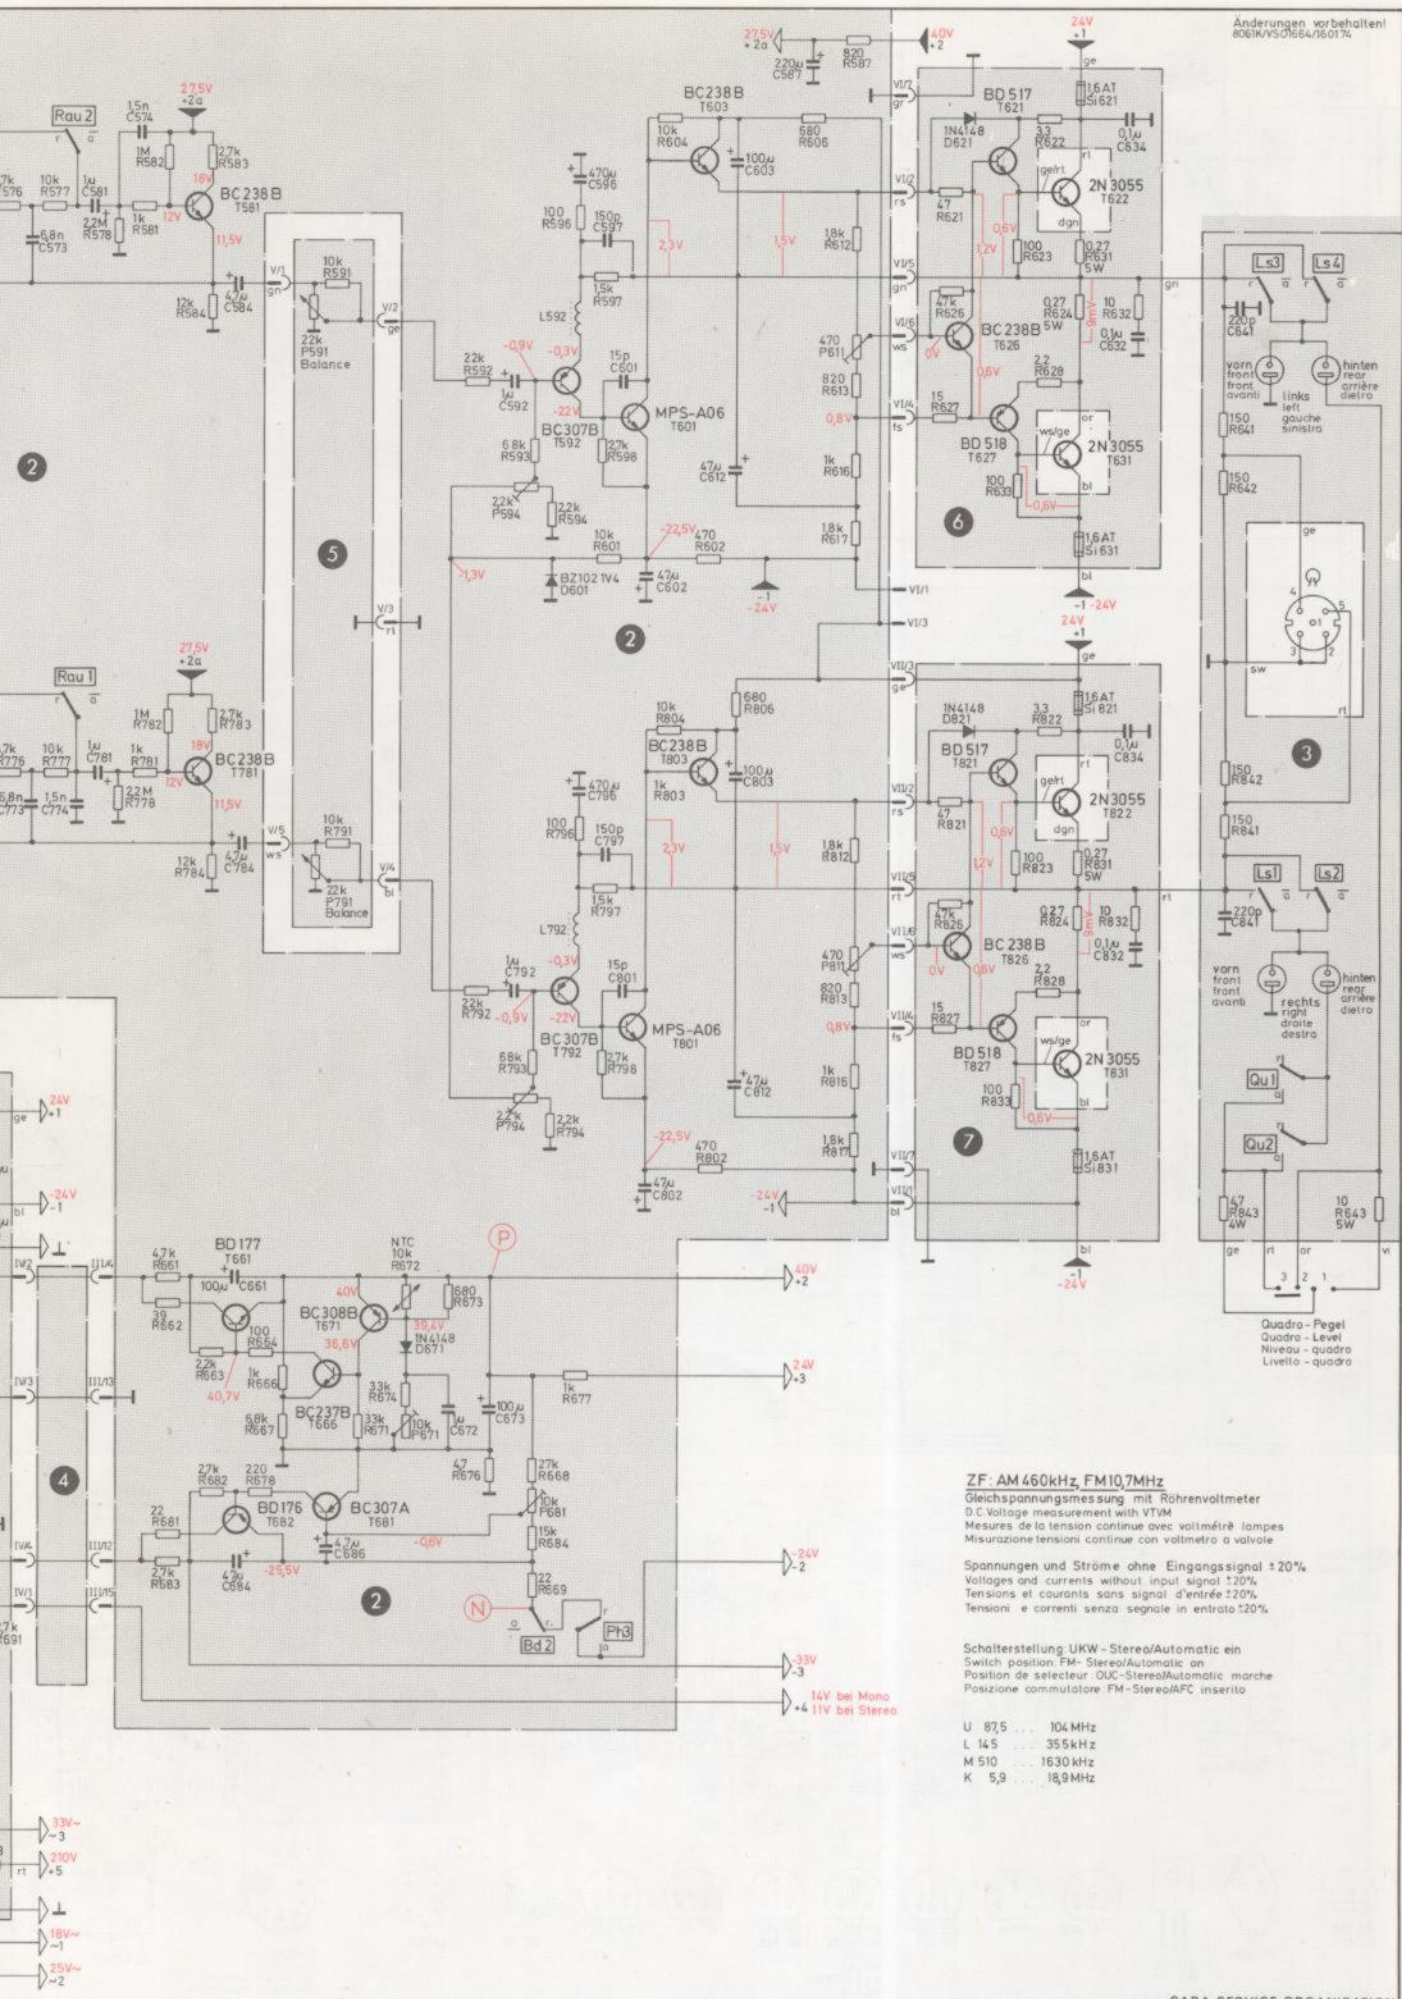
Änderungen vorbehalten!
8061K/VS01664/160174

ZF: AM 460kHz, FM 10,7MHz
Gleichspannungsmessung mit Röhrenvoltmeter
D.C.Voltage measurement with VTVM
Mesures de la tension continue avec voltmétrè lampes
Misurazione tensioni continue con voltmetro a valvole

Spannungen und Ströme ohne Eingangssignal ±20%
Voltages and currents without input signal ±20%
Tensions et courants sans signal d'entrée ±20%
Tensioni e correnti senza segnale in entrata ±20%

Schalterstellung: UKW - Stereo/Automatic ein
Switch position: FM - Stereo/Automatic on
Position de selecteur: OUC-Stereo/Automatic marche
Posizione commutatore: FM - Stereo/AFC inserito

U 87,5 ... 104 MHz
L 145 ... 355 kHz
M 510 ... 1630 kHz
K 5,9 ... 18,9 MHz

Quadro - Pegel
Quadro - Level
Niveau - quadro
Livello - quadro

vorn front front avanti
links left gauche sinistra
hinten rear arrière dietro
rechts right droite destra

Rau 2
Rau 1
Ls3
Ls4
Ls1
Ls2
Qu1
Qu2
Bd 2
Ph3

BC 238 B T581
BC 238 B T781
BC238B T603
BC238B T803
BC307B T592
BC307B T792
MPS-A06 T601
MPS-A06 T801
BD 517 T621
BD 517 T821
2N 3055 T622
2N 3055 T822
BC 238B T626
BC 238 B T826
BD 518 T627
BD 518 T827
2N 3055 T631
2N 3055 T831
BD 177 T661
BC308B T671
BC237B T666
BD176 T682
BC307A T681
1N4148 D621
1N4148 D821
1N4148 D671
BZ102 1V4 D601

22k P591 Balance
22k P791 Balance
NTC 10k R672

27,5V +2a
40V +2
24V +1
-1 -24V
24V +1
-24V
40V +2
24V +3
-24V -2
-33V -3
14V bei Mono
+4 11V bei Stereo
24V +1
-24V -1
33V~ ~3
210V ~5
18V~ ~1
25V~ ~2

2
5
2
6
3
7
4
2
P
N

1,6AT Si621
1,6AT Si631
1,6AT Si821
1,6AT Si831